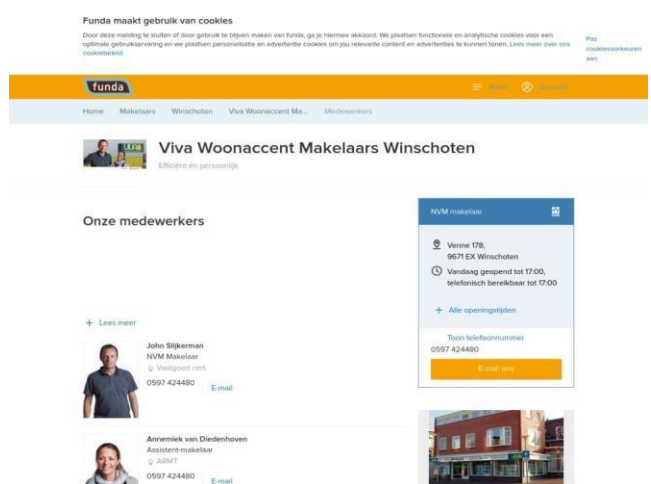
Funda maakt gebruik van cookies

Door deze melding te sluiten of door gebruik te blijven maken van funda, ga je hiermee akkoord. We plaatsen functionele en analytische cookies voor een optimale gebruikservaring en we plaatsen personalisatie en advertentie cookies om jou relevante content en advertenties te kunnen tonen. Lees meer over ons cookiebeleid.

Pas cookievoorkeuren aan

funda

Menu Account

Home Makelaars Winschoten Viva Woonaccent Ma... Medewerkers

Viva Woonaccent Makelaars Winschoten

Efficiënt en persoonlijk

Onze medewerkers

+ Lees meer

John Slijkerman
NVM Makelaar
Vastgoed cert.
0597 424480
E-mail

Annemiek van Diedenhoven
Assistent-makelaar
ARMT
0597 424480
E-mail

NVM makelaar

Venne 178,
9671 EX Winschoten

Vandaag geopend tot 17:00,
telefonisch bereikbaar tot 17:00

+ Alle openingstijden

Toon telefoonnummer
0597 424480

E-mail ons